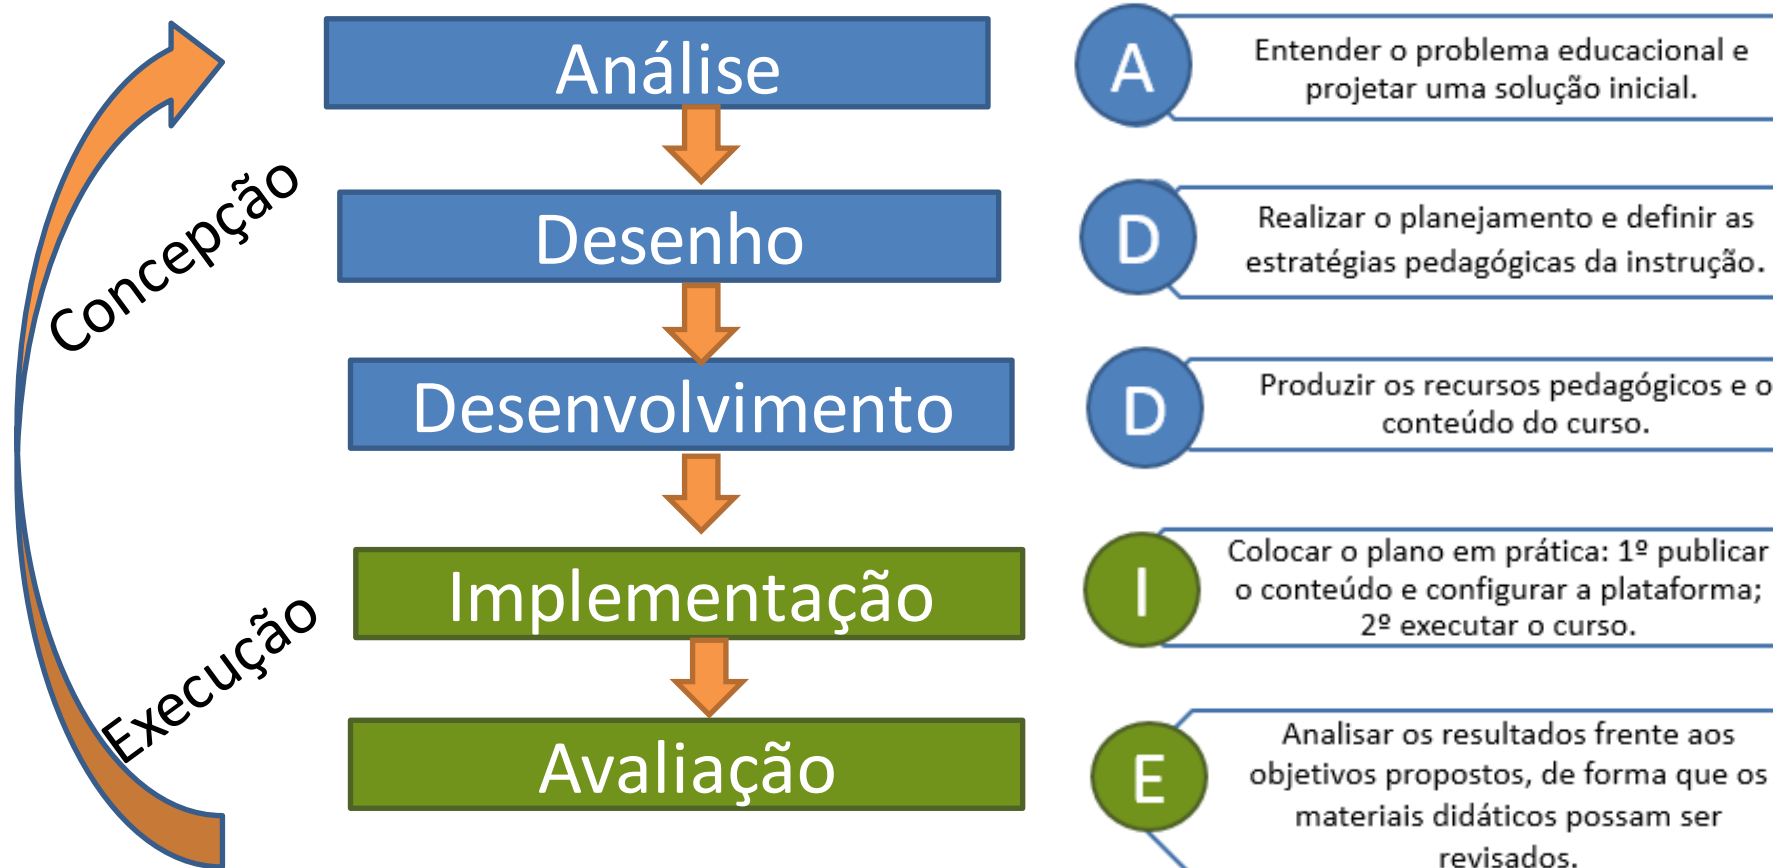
Concepção

Execução

Análise

Desenho

Desenvolvimento

Implementação

Avaliação

A
Entender o problema educacional e projetar uma solução inicial.

D
Realizar o planejamento e definir as estratégias pedagógicas da instrução.

D
Produzir os recursos pedagógicos e o conteúdo do curso.

I
Colocar o plano em prática: 1º publicar o conteúdo e configurar a plataforma; 2º executar o curso.

E
Analisar os resultados frente aos objetivos propostos, de forma que os materiais didáticos possam ser revisados.